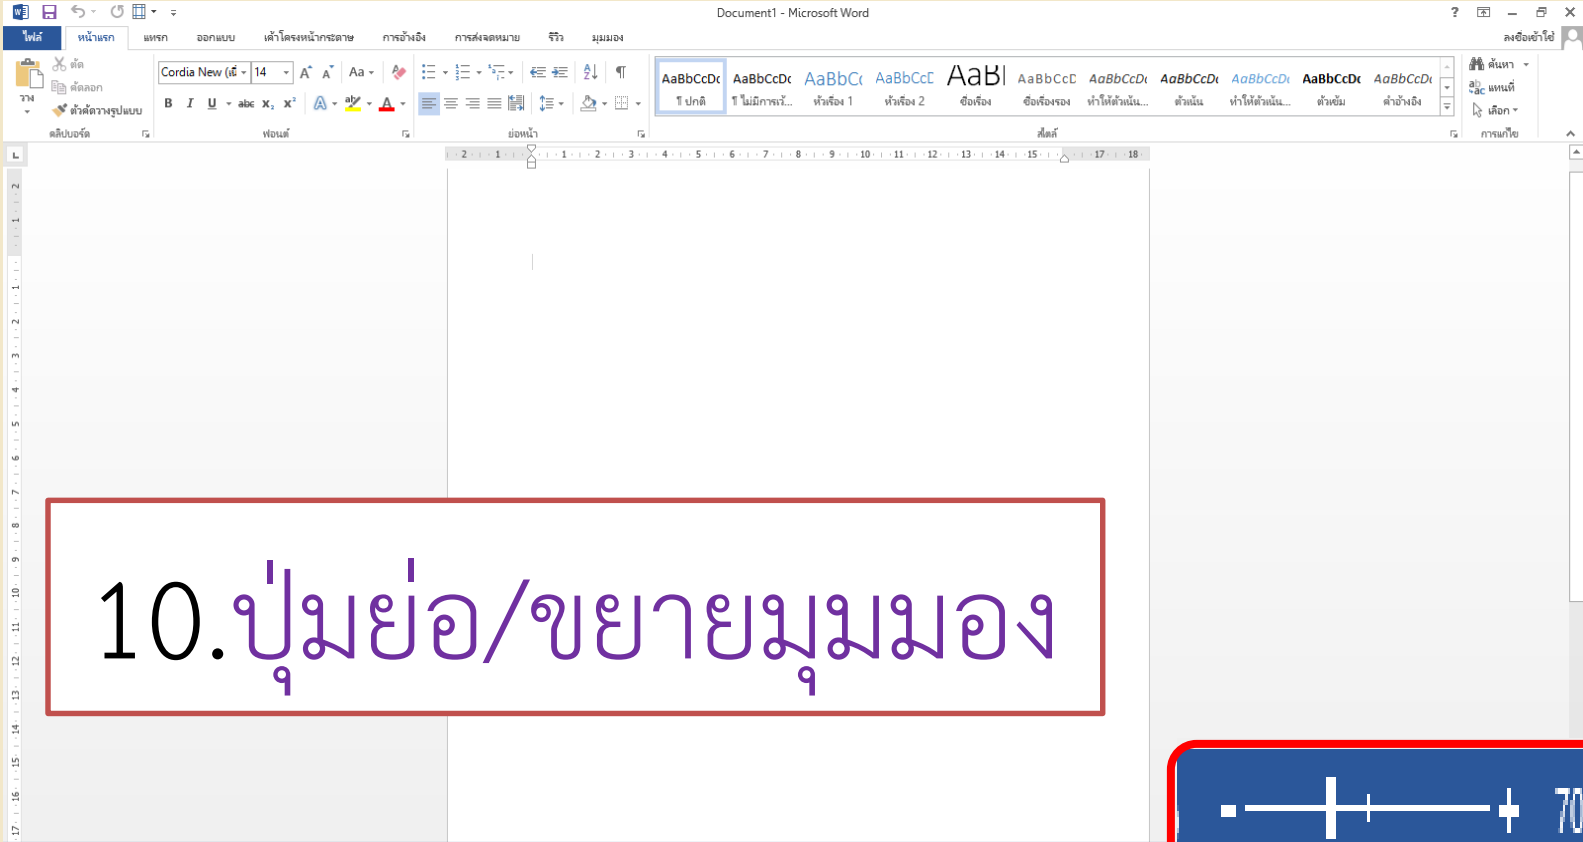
Document1 - Microsoft Word

ไฟล์ หน้าแรก แทรก ออกแบบ เค้าโครงหน้ากระดาษ การอ้างอิง การส่งจดหมาย รีวิว มุมมอง ลงชื่อเข้าใช้

ตัด
คัดลอก
วาง ตัวคัดวางรูปแบบ
คลิปบอร์ด

Cordia New (เนื้ 14
B I U abc $x_2$ $x^2$
ฟอนต์

ย่อหน้า

AaBbCcDc ¶ ปกติ
AaBbCcDc ¶ ไม่มีการเว้...
AaBbCc หัวเรื่อง 1
AaBbCcE หัวเรื่อง 2
AaBl ชื่อเรื่อง
AaBbCcD ชื่อเรื่องรอง
AaBbCcDc ทำให้ตัวเน้น...
AaBbCcDc ตัวเน้น
AaBbCcDc ทำให้ตัวเน้น...
AaBbCcDc ตัวเข้ม
AaBbCcDc คำอ้างอิง
สไตล์

ค้นหา
แทนที่
เลือก
การแก้ไข

10.ปุ่มย่อ/ขยายมุมมอง

70